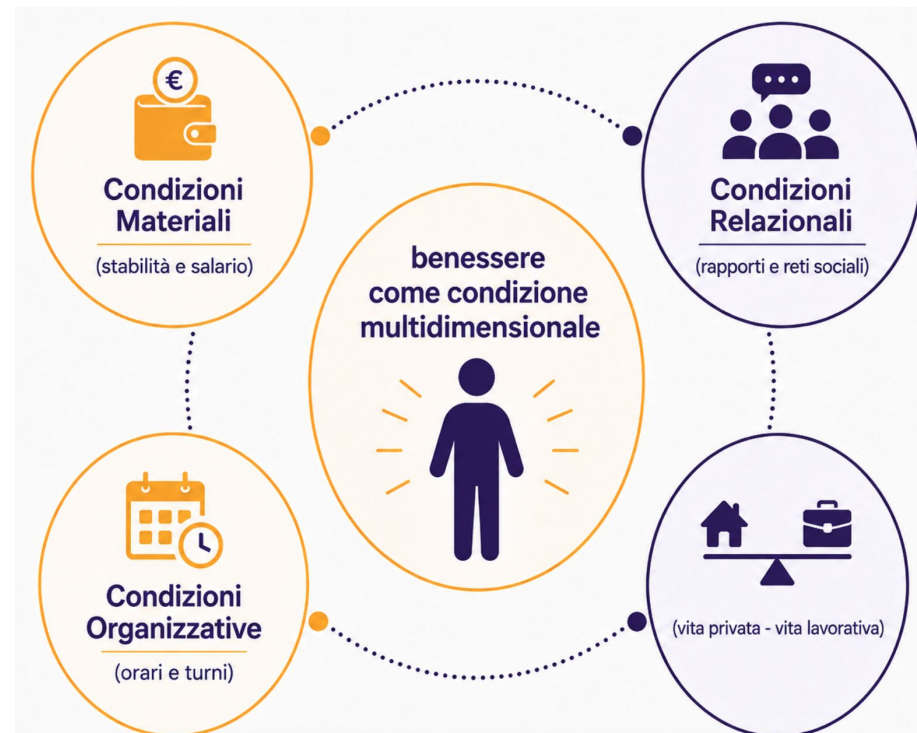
€

Condizioni Materiali

(stabilità e salario)

Condizioni Relazionali

(rapporti e reti sociali)

benessere come condizione multidimensionale

Condizioni Organizzative

(orari e turni)

(vita privata - vita lavorativa)